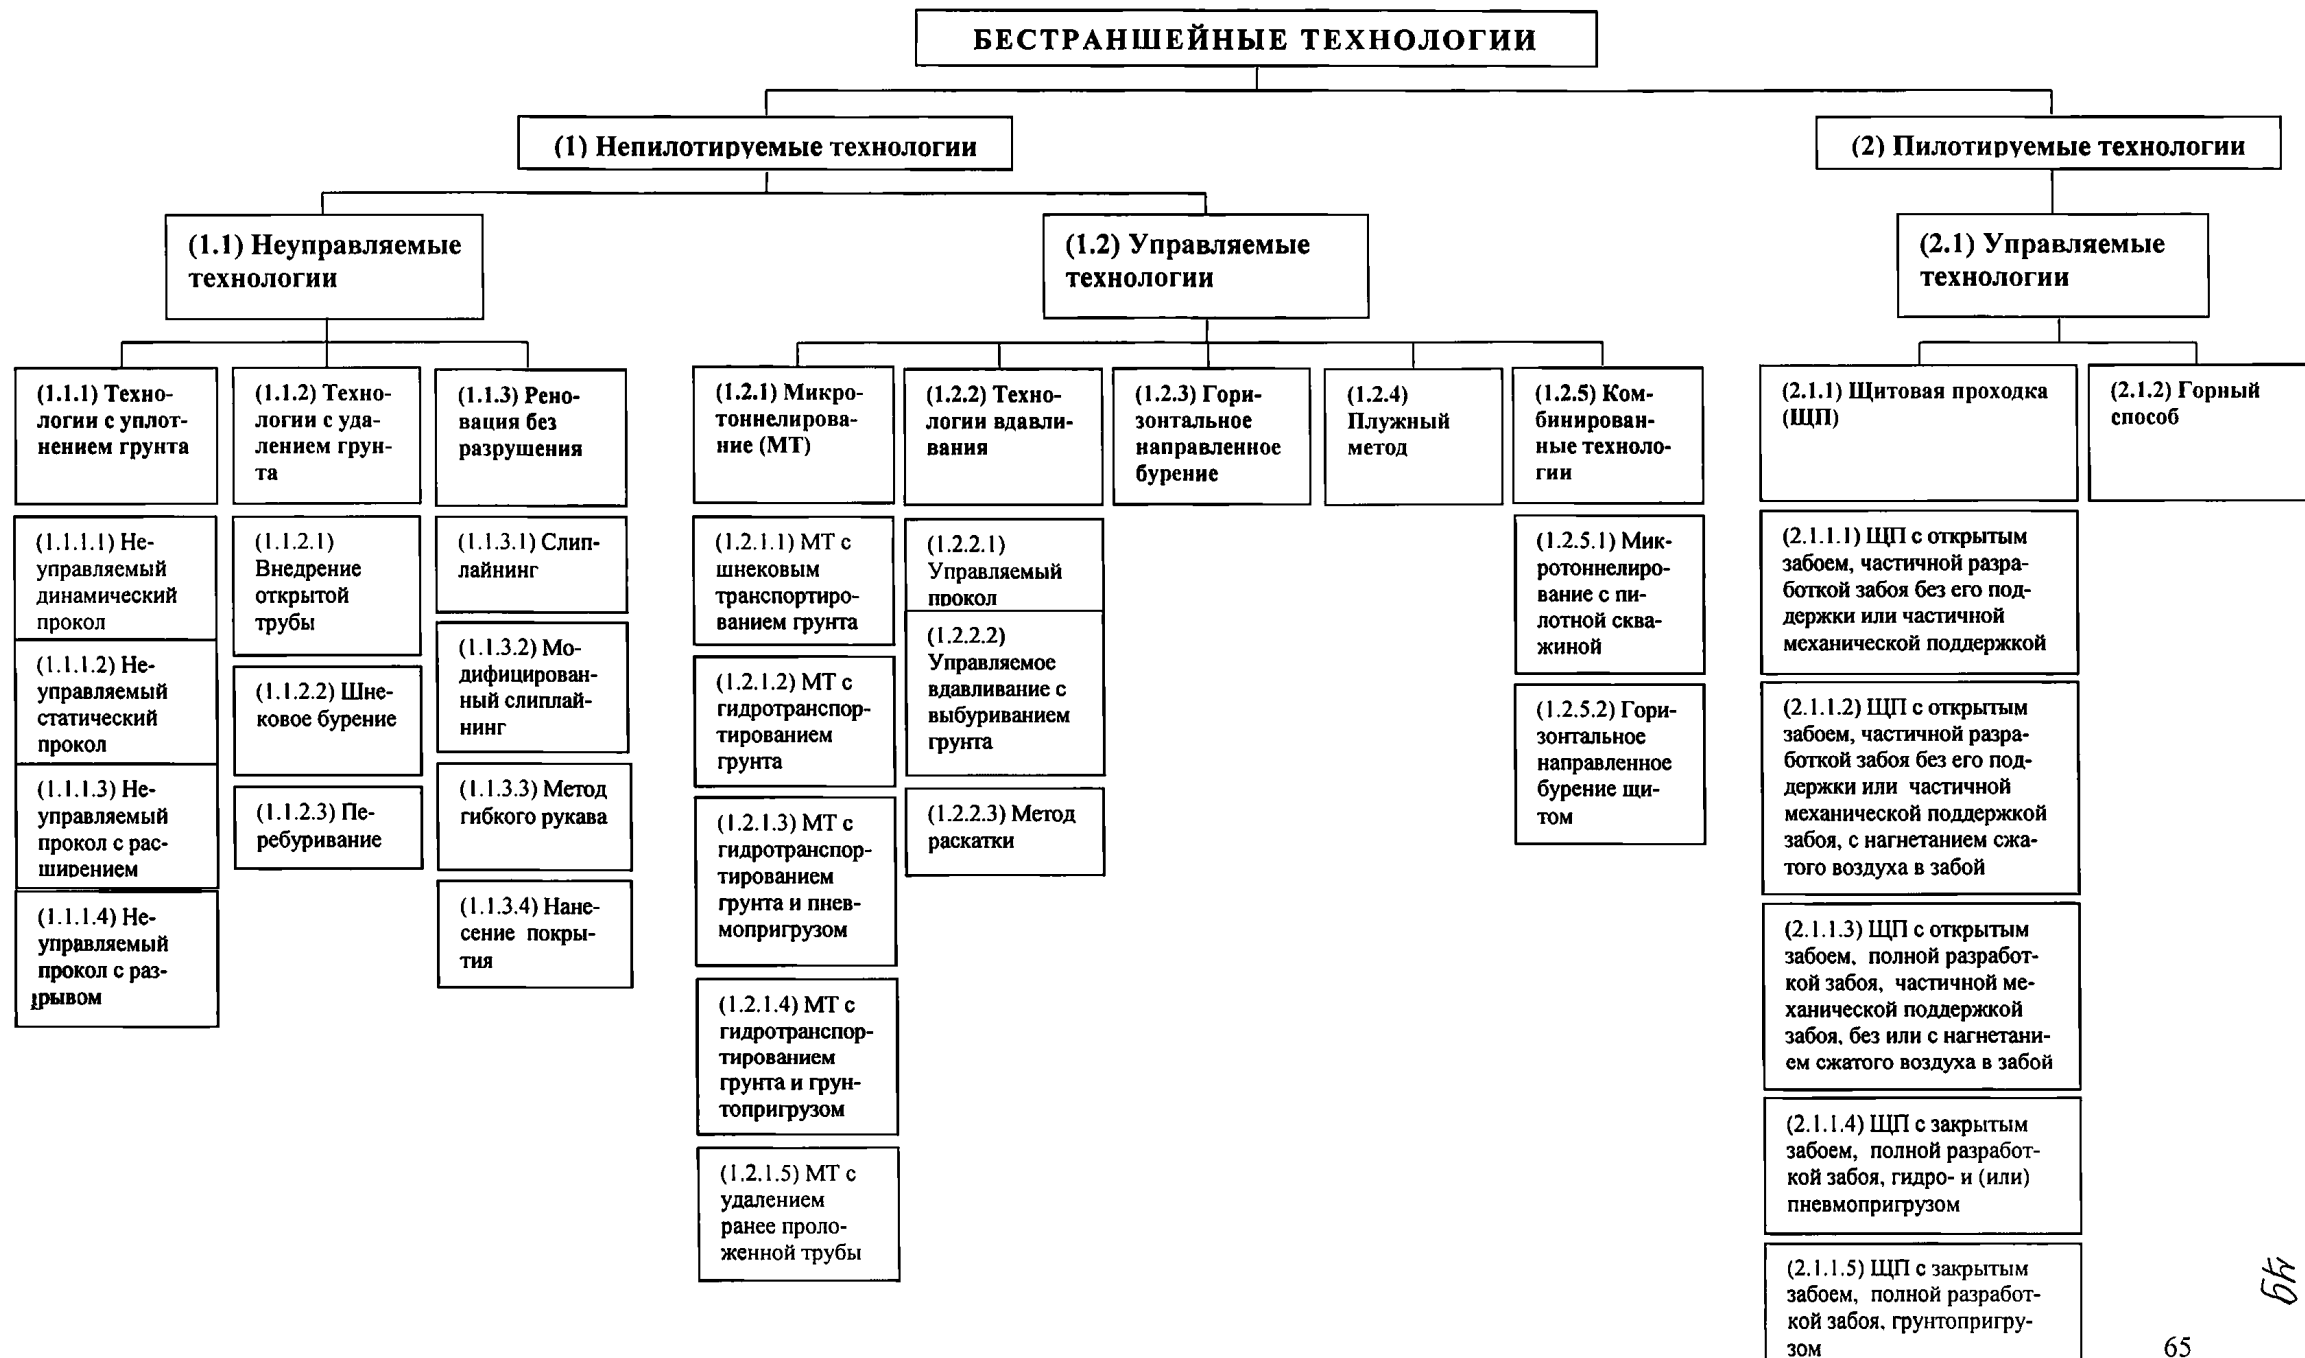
БЕСТРАНШЕЙНЫЕ ТЕХНОЛОГИИ

(1) Непилотируемые технологии

(2) Пилотируемые технологии

(1.1) Неуправляемые технологии

(1.2) Управляемые технологии

(2.1) Управляемые технологии

(1.1.1) Технологии с уплотнением грунта

(1.1.2) Технологии с удалением грунта

(1.1.3) Реновация без разрушения

(1.2.1) Микротоннелирование (МТ)

(1.2.2) Технологии вдавливания

(1.2.3) Горизонтальное направленное бурение

(1.2.4) Плужный метод

(1.2.5) Комбинированные технологии

(2.1.1) Щитовая проходка (ЩП)

(2.1.2) Горный способ

(1.1.1.1) Неуправляемый динамический прокол

(1.1.1.2) Неуправляемый статический прокол

(1.1.1.3) Неуправляемый прокол с расширением

(1.1.1.4) Неуправляемый прокол с разрывом

(1.1.2.1) Внедрение открытой трубы

(1.1.2.2) Шнековое бурение

(1.1.2.3) Перебуривание

(1.1.3.1) Слиплайнинг

(1.1.3.2) Модифицированный слиплайнинг

(1.1.3.3) Метод гибкого рукава

(1.1.3.4) Нанесение покрытия

(1.2.1.1) МТ с шнековым транспортированием грунта

(1.2.1.2) МТ с гидротранспортированием грунта

(1.2.1.3) МТ с гидротранспортированием грунта и пневмопригрузом

(1.2.1.4) МТ с гидротранспортированием грунта и грунтопригрузом

(1.2.1.5) МТ с удалением ранее проложенной трубы

(1.2.2.1) Управляемый прокол

(1.2.2.2) Управляемое вдавливание с выбуриванием грунта

(1.2.2.3) Метод раскатки

(1.2.5.1) Микротоннелирование с пилотной скважиной

(1.2.5.2) Горизонтальное направленное бурение щитом

(2.1.1.1) ЩП с открытым забоем, частичной разработкой забоя без его поддержки или частичной механической поддержкой

(2.1.1.2) ЩП с открытым забоем, частичной разработкой забоя без его поддержки или частичной механической поддержкой забоя, с нагнетанием сжатого воздуха в забой

(2.1.1.3) ЩП с открытым забоем, полной разработкой забоя, частичной механической поддержкой забоя, без или с нагнетанием сжатого воздуха в забой

(2.1.1.4) ЩП с закрытым забоем, полной разработкой забоя, гидро- и (или) пневмопригрузом

(2.1.1.5) ЩП с закрытым забоем, полной разработкой забоя, грунтопригрузом

49

65